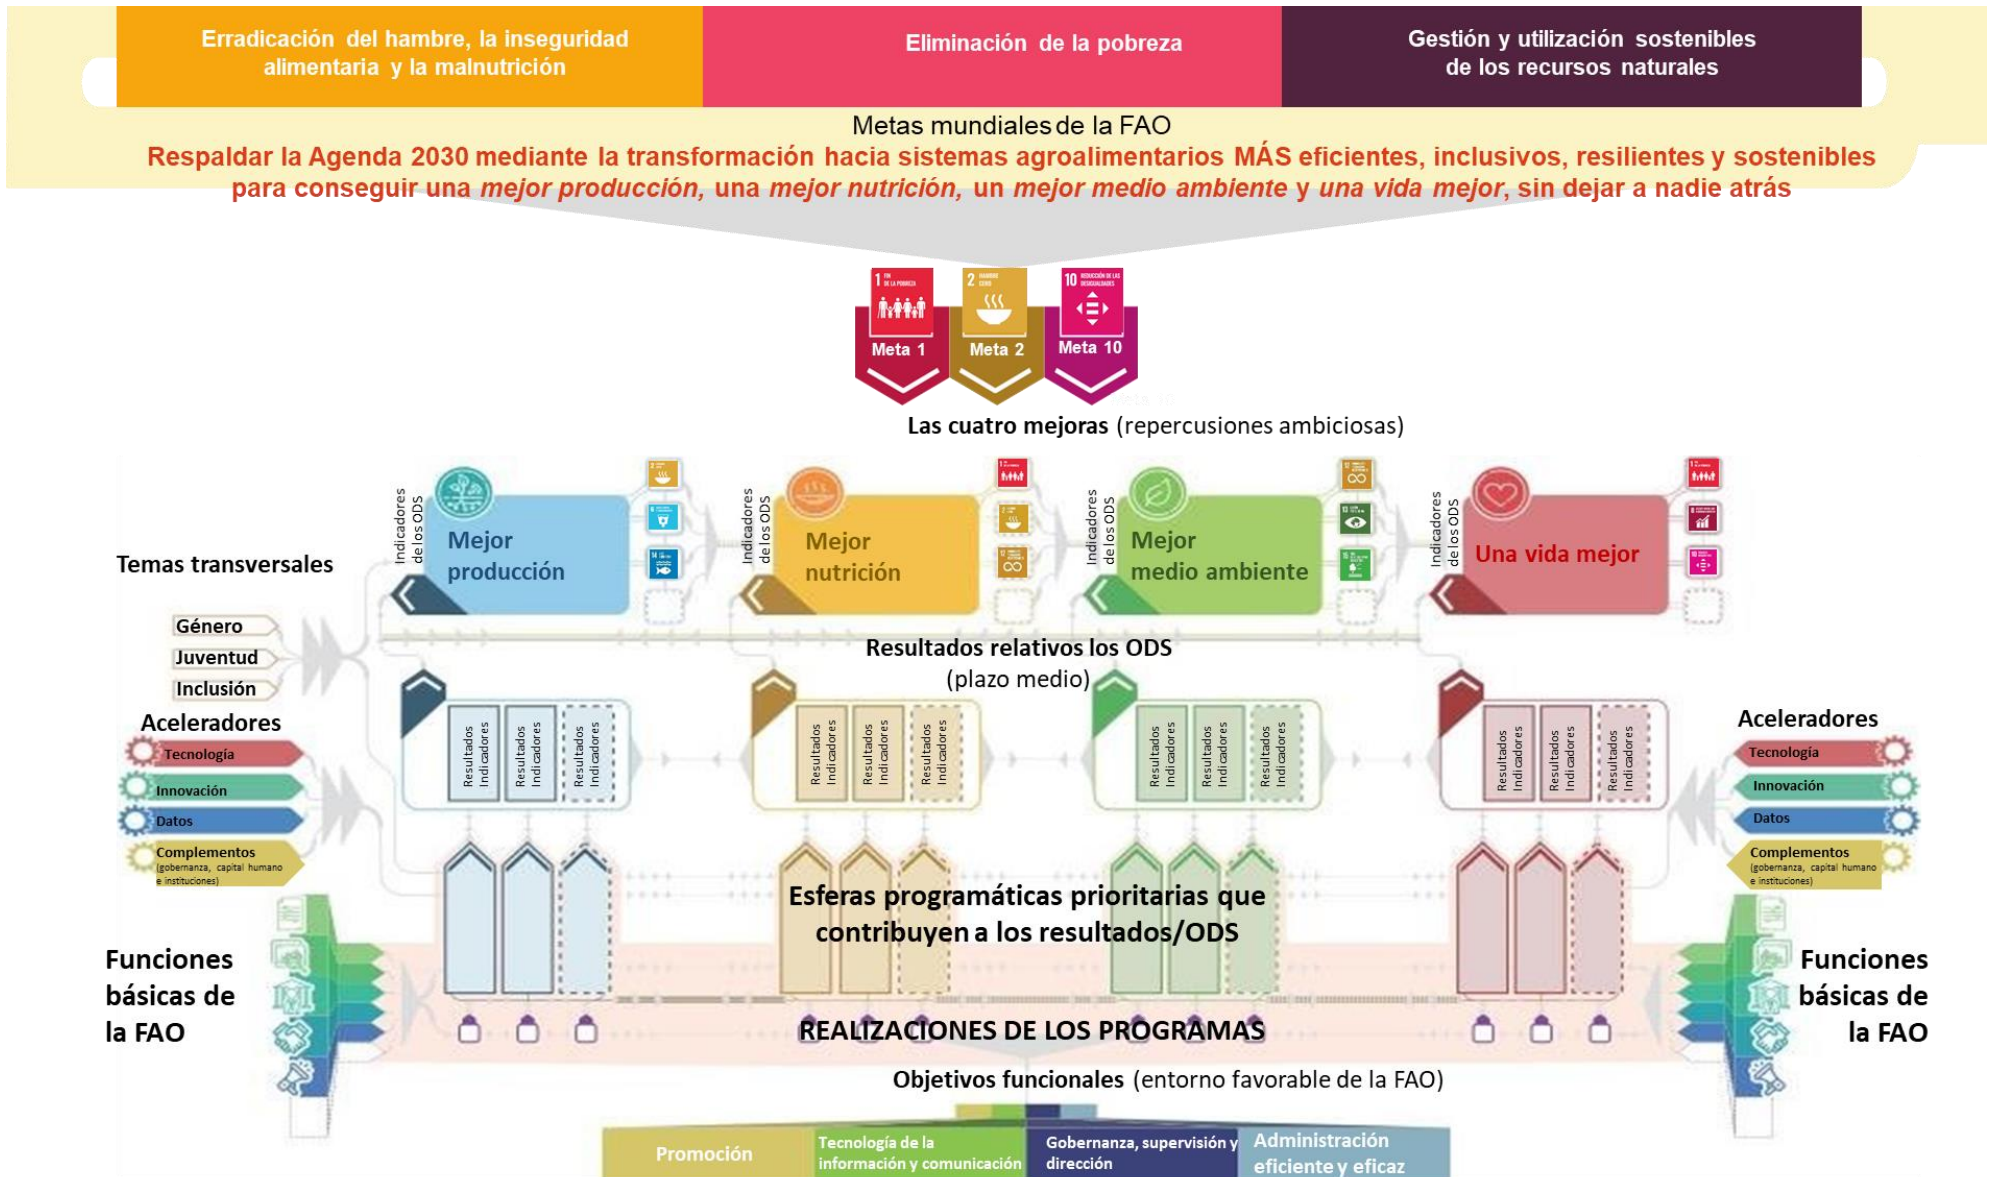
Erradicación del hambre, la inseguridad alimentaria y la malnutrición

Eliminación de la pobreza

Gestión y utilización sostenibles de los recursos naturales

Metas mundiales de la FAO

Respaldar la Agenda 2030 mediante la transformación hacia sistemas agroalimentarios MÁS eficientes, inclusivos, resilientes y sostenibles para conseguir una *mejor producción,* una *mejor nutrición,* un *mejor medio ambiente* y *una vida mejor*, sin dejar a nadie atrás

Meta 1
Meta 2
Meta 10

Las cuatro mejoras (repercusiones ambiciosas)

Temas transversales

Indicadores de los ODS
Mejor producción

Indicadores de los ODS
Mejor nutrición

Indicadores de los ODS
Mejor medio ambiente

Indicadores de los ODS
Una vida mejor

Género
Juventud
Inclusión

Resultados relativos los ODS
(plazo medio)

Aceleradores
Tecnología
Innovación
Datos
Complementos
(gobernanza, capital humano e instituciones)

Resultados Indicadores
Resultados Indicadores
Resultados Indicadores
Resultados Indicadores
Resultados Indicadores
Resultados Indicadores
Resultados Indicadores
Resultados Indicadores
Resultados Indicadores
Resultados Indicadores
Resultados Indicadores
Resultados Indicadores

Aceleradores
Tecnología
Innovación
Datos
Complementos
(gobernanza, capital humano e instituciones)

Esferas programáticas prioritarias que contribuyen a los resultados/ODS

Funciones básicas de la FAO

Funciones básicas de la FAO

REALIZACIONES DE LOS PROGRAMAS

Objetivos funcionales (entorno favorable de la FAO)

Promoción
Tecnología de la información y comunicación
Gobernanza, supervisión y dirección
Administración eficiente y eficaz